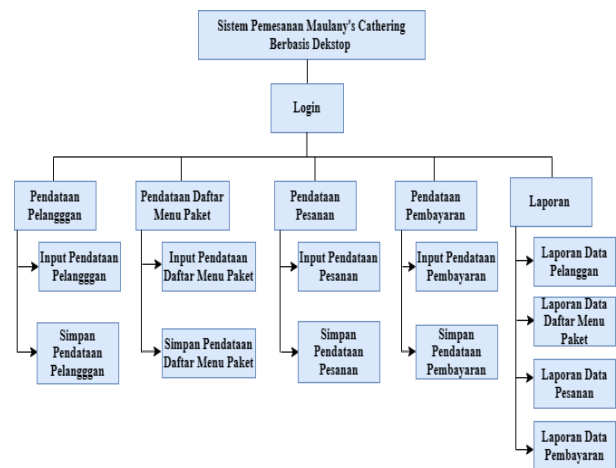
Sistem Pemesanan Maulany's Cathering Berbasis Dekstop

Login

Pendataan Pelangggan

Input Pendataan Pelangggan

Simpan Pendataan Pelangggan

Pendataan Daftar Menu Paket

Input Pendataan Daftar Menu Paket

Simpan Pendataan Daftar Menu Paket

Pendataan Pesanan

Input Pendataan Pesanan

Simpan Pendataan Pesanan

Pendataan Pembayaran

Input Pendataan Pembayaran

Simpan Pendataan Pembayaran

Laporan

Laporan Data Pelanggan

Laporan Data Daftar Menu Paket

Laporan Data Pesanan

Laporan Data Pembayaran